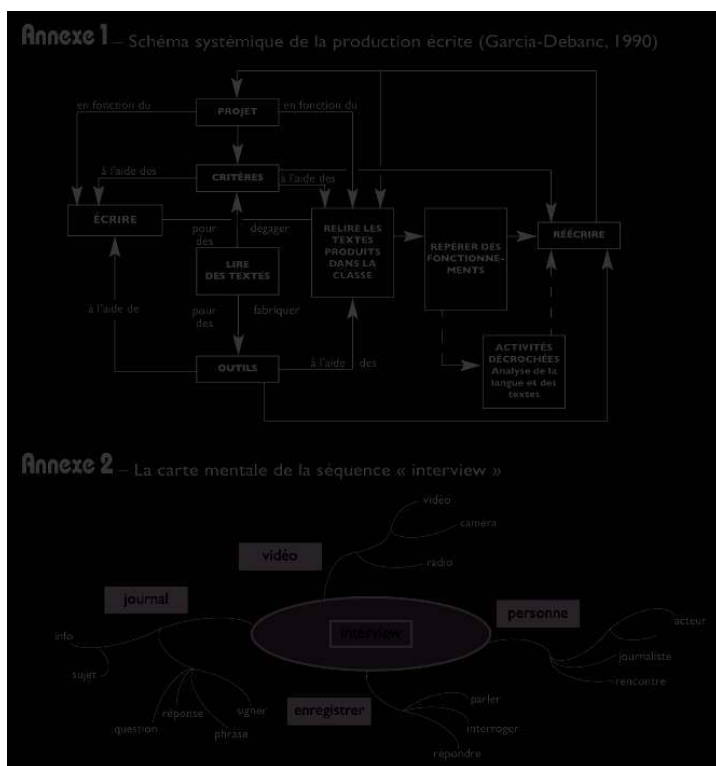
Annexe 1 – Schéma systémique de la production écrite (Garcia-Debanc, 1990)

en fonction du
PROJET
en fonction du
à l'aide des
CRITÈRES
à l'aide des
ÉCRIRE
pour des
dégager
RELIRE LES TEXTES PRODUITS DANS LA CLASSE
REPÉRER DES FONCTIONNEMENTS
RÉÉCRIRE
LIRE DES TEXTES
à l'aide de
pour des
fabriquer
OUTILS
à l'aide des
ACTIVITÉS DÉCROCHÉES Analyse de la langue et des textes

Annexe 2 – La carte mentale de la séquence « interview »

vidéo
caméra
vidéo
radio
journal
personne
acteur
info
interview
journaliste
sujet
rencontre
signer
enregistrer
parler
réponse
question
phrase
interroger
répondre